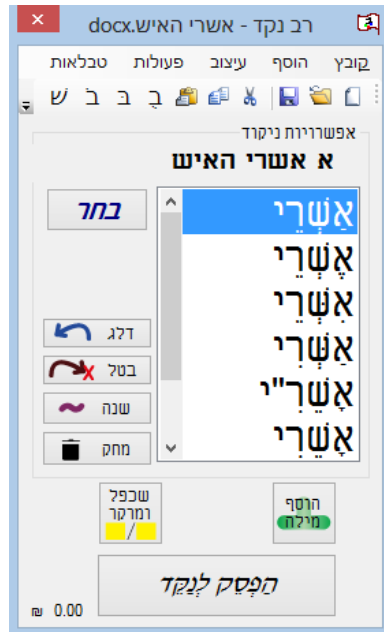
רב נקד - אשרי האיש.docx

קובץ הוסף עיצוב פעולות טבלאות

שׁ בּ בְ בֵ

אפשרויות ניקוד

א אשרי האיש

אַשְׁרֵי
אֶשְׁרֵי
אִשְׁרֵי
אַשְׁרִי
אָשֵׁר"י
אָשֵׁרִי

בחר

דלג

בטל

שנה

מחק

שכפל ומרקר

/

הוסף מילה

הַפְסֵק לְנַקֵּד

₪ 0.00